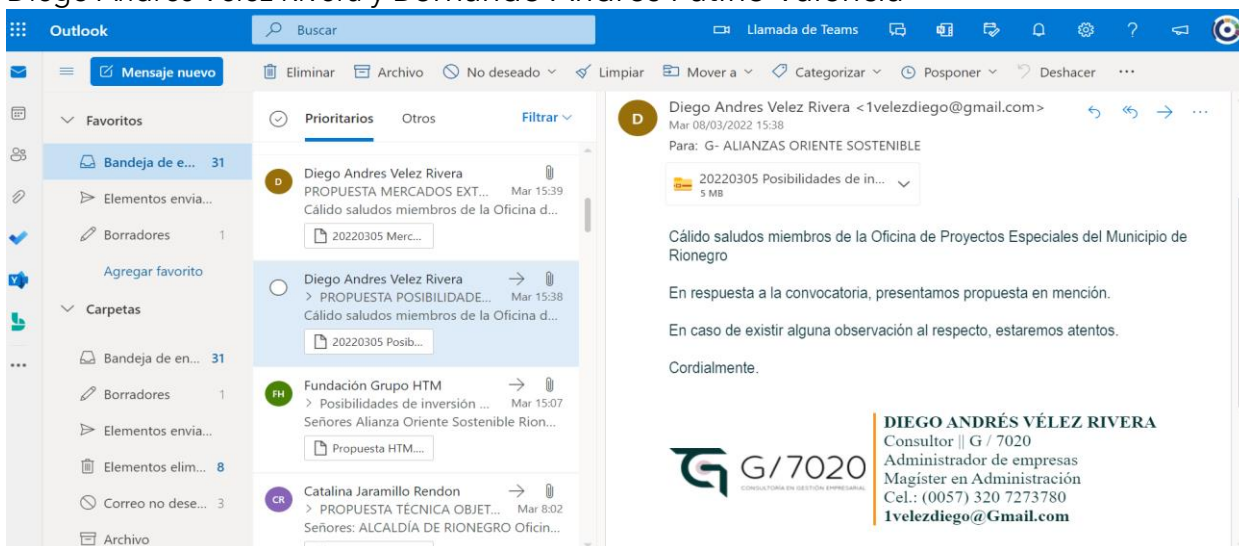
Diego Andrés Vélez Rivera y Bernardo Andrés Patiño Valencia

Outlook
Buscar
Llamada de Teams

Mensaje nuevo
Eliminar
Archivo
No deseado
Limpiar
Mover a
Categorizar
Posponer
Deshacer
...

Favoritos
Bandeja de e... 31
Elementos envia...
Borradores 1
Agregar favorito
Carpetas
Bandeja de en... 31
Borradores 1
Elementos envia...
Elementos elim... 8
Correo no dese... 3
Archivo

Prioritarios
Otros
Filtrar

D
Diego Andres Velez Rivera
PROPUESTA MERCADOS EXT... Mar 15:39
Cálido saludos miembros de la Oficina d...
20220305 Merc...

Diego Andres Velez Rivera
> PROPUESTA POSIBILIDADE... Mar 15:38
Cálido saludos miembros de la Oficina d...
20220305 Posib...

FH
Fundación Grupo HTM
> Posibilidades de inversión ... Mar 15:07
Señores Alianza Oriente Sostenible Rion...
Propuesta HTM....

CR
Catalina Jaramillo Rendon
> PROPUESTA TÉCNICA OBJET... Mar 8:02
Señores: ALCALDÍA DE RIONEGRO Oficin...

D
Diego Andres Velez Rivera <1velezdiego@gmail.com>
Mar 08/03/2022 15:38
Para: G- ALIANZAS ORIENTE SOSTENIBLE

20220305 Posibilidades de in...
5 MB

Cálido saludos miembros de la Oficina de Proyectos Especiales del Municipio de Rionegro

En respuesta a la convocatoria, presentamos propuesta en mención.

En caso de existir alguna observación al respecto, estaremos atentos.

Cordialmente.

G/7020
CONSULTORÍA EN GESTIÓN EMPRESARIAL

DIEGO ANDRÉS VÉLEZ RIVERA
Consultor || G / 7020
Administrador de empresas
Magíster en Administración
Cel.: (0057) 320 7273780
1velezdiego@Gmail.com